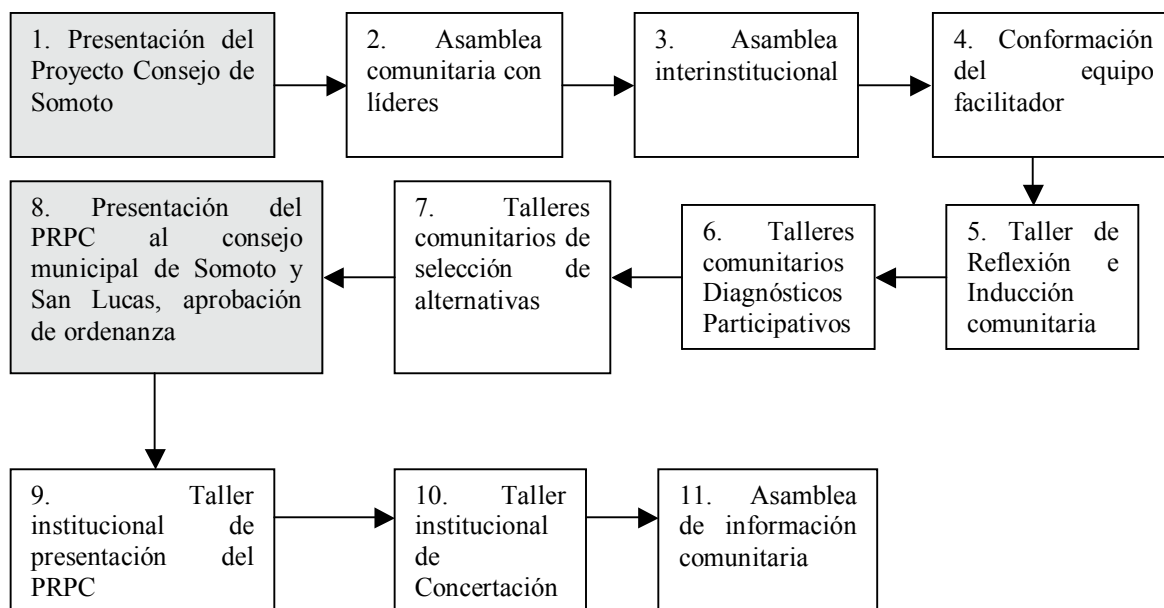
1. Presentación del Proyecto Consejo de Somoto

2. Asamblea comunitaria con líderes

3. Asamblea interinstitucional

4. Conformación del equipo facilitador

5. Taller de Reflexión e Inducción comunitaria

6. Talleres comunitarios Diagnósticos Participativos

7. Talleres comunitarios de selección de alternativas

8. Presentación del PRPC al consejo municipal de Somoto y San Lucas, aprobación de ordenanza

9. Taller institucional de presentación del PRPC

10. Taller institucional de Concertación

11. Asamblea de información comunitaria